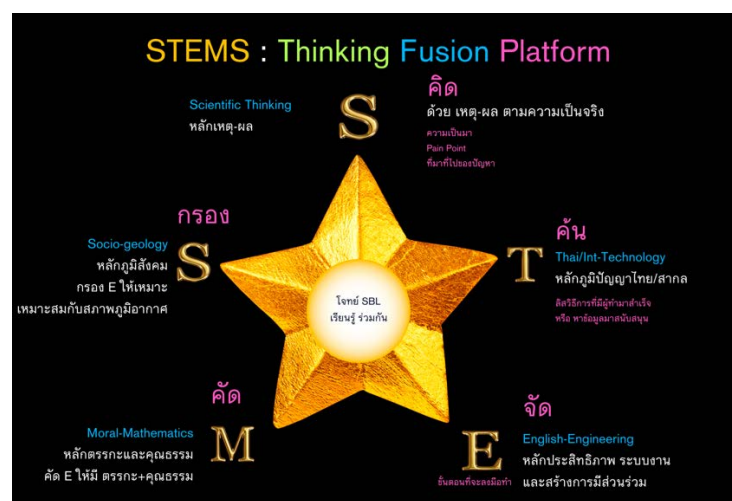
STEMS : Thinking Fusion Platform

Scientific Thinking
หลักเหตุ-ผล

S

คิด
ด้วย เหตุ-ผล ตามความเป็นจริง
ความเป็นมา
Pain Point
ที่มาที่ไปของปัญหา

กรอง
Socio-geology
หลักภูมิสังคม
กรอง E ให้เหมาะ
เหมาะสมกับสภาพภูมิอากาศ

S

โจทย์ SBL
เรียนรู้ ร่วมกัน

T

ค้น
Thai/Int-Technology
หลักภูมิปัญญาไทย/สากล
ลิสวิธีการที่มีผู้ทำมาสำเร็จ
หรือ หาข้อมูลมาสนับสนุน

คัด
Moral-Mathematics
หลักตรรกะและคุณธรรม
คัด E ให้มี ตรรกะ+คุณธรรม

M

E

จัด
English-Engineering
หลักประสิทธิภาพ ระบบงาน
และสร้างการมีส่วนร่วม
ขั้นตอนที่จะลงมือทำ